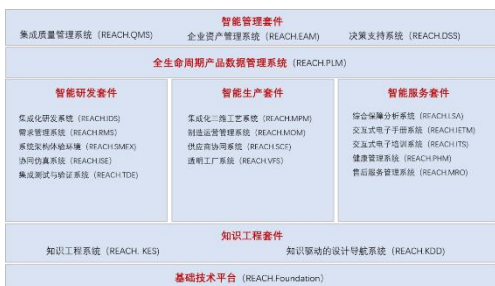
智能管理套件

集成质量管理系统（REACH.QMS）　企业资产管理系统（REACH.EAM）　决策支持系统（REACH.DSS）

全生命周期产品数据管理系统（REACH.PLM）

智能研发套件

集成化研发系统（REACH.IDS）
需求管理系统（REACH.RMS）
系统架构体验标模（REACH.SMEX）
协同仿真系统（REACH.ISE）
集成测试与验证系统（REACH.TDE）

智能生产套件

集成化三维工艺系统（REACH.MPM）
制造运营管理系统（REACH.MOM）
供应商协同系统（REACH.SCF）
透明工厂系统（REACH.VFS）

智能服务套件

综合保障分析系统（REACH.LSA）
交互式电子手册系统（REACH.IETM）
交互式电子培训系统（REACH.ITS）
健康管理系统（REACH.PHM）
售后服务管理系统（REACH.MRO）

知识工程套件

知识工程系统（REACH. KES）　知识驱动的设计导航系统（REACH.KDD）

基础技术平台（REACH.Foundation）